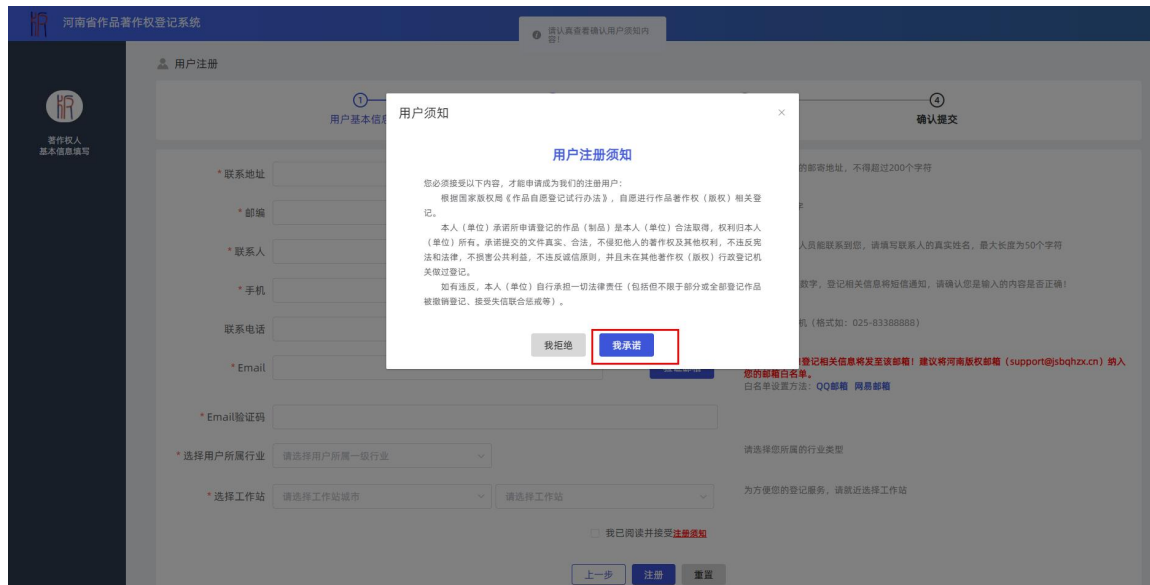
河南省作品著作权登记系统

请认真查看确认用户须知内容!

用户注册

著作权人基本信息填写

① 用户基本信息

④ 确认提交

用户须知 ×

用户注册须知

您必须接受以下内容，才能申请成为我们的注册用户：

根据国家版权局《作品自愿登记试行办法》，自愿进行作品著作权（版权）相关登记。

本人（单位）承诺所申请登记的作品（制品）是本人（单位）合法取得，权利归本人（单位）所有。承诺提交的文件真实，合法，不侵犯他人的著作权及其他权利，不违反宪法和法律，不损害公共利益，不违反诚信原则，并且未在其他著作权（版权）行政登记机关做过登记。

如有违反，本人（单位）自行承担一切法律责任（包括但不限于部分或全部登记作品被撤销登记、接受失信联合惩戒等）。

我拒绝 我承诺

* 联系地址

的邮寄地址，不得超过200个字符

* 邮编

* 联系人

人员能联系到您，请填写联系人的真实姓名，最大长度为50个字符

* 手机

数字，登记相关信息将短信通知，请确认您是输入的内容是否正确！

联系电话

机（格式如：025-83388888）

* Email

登记相关信息将发至该邮箱！建议将河南版权邮箱（support@jsbqhzx.cn）纳入您的邮箱白名单。

白名单设置方法：QQ邮箱 网易邮箱

* Email验证码

* 选择用户所属行业 请选择用户所属一级行业

请选择您所属的行业类型

* 选择工作站 请选择工作站城市 请选择工作站

为方便您的登记服务，请就近选择工作站

我已阅读并接受注册须知

上一步 注册 重置